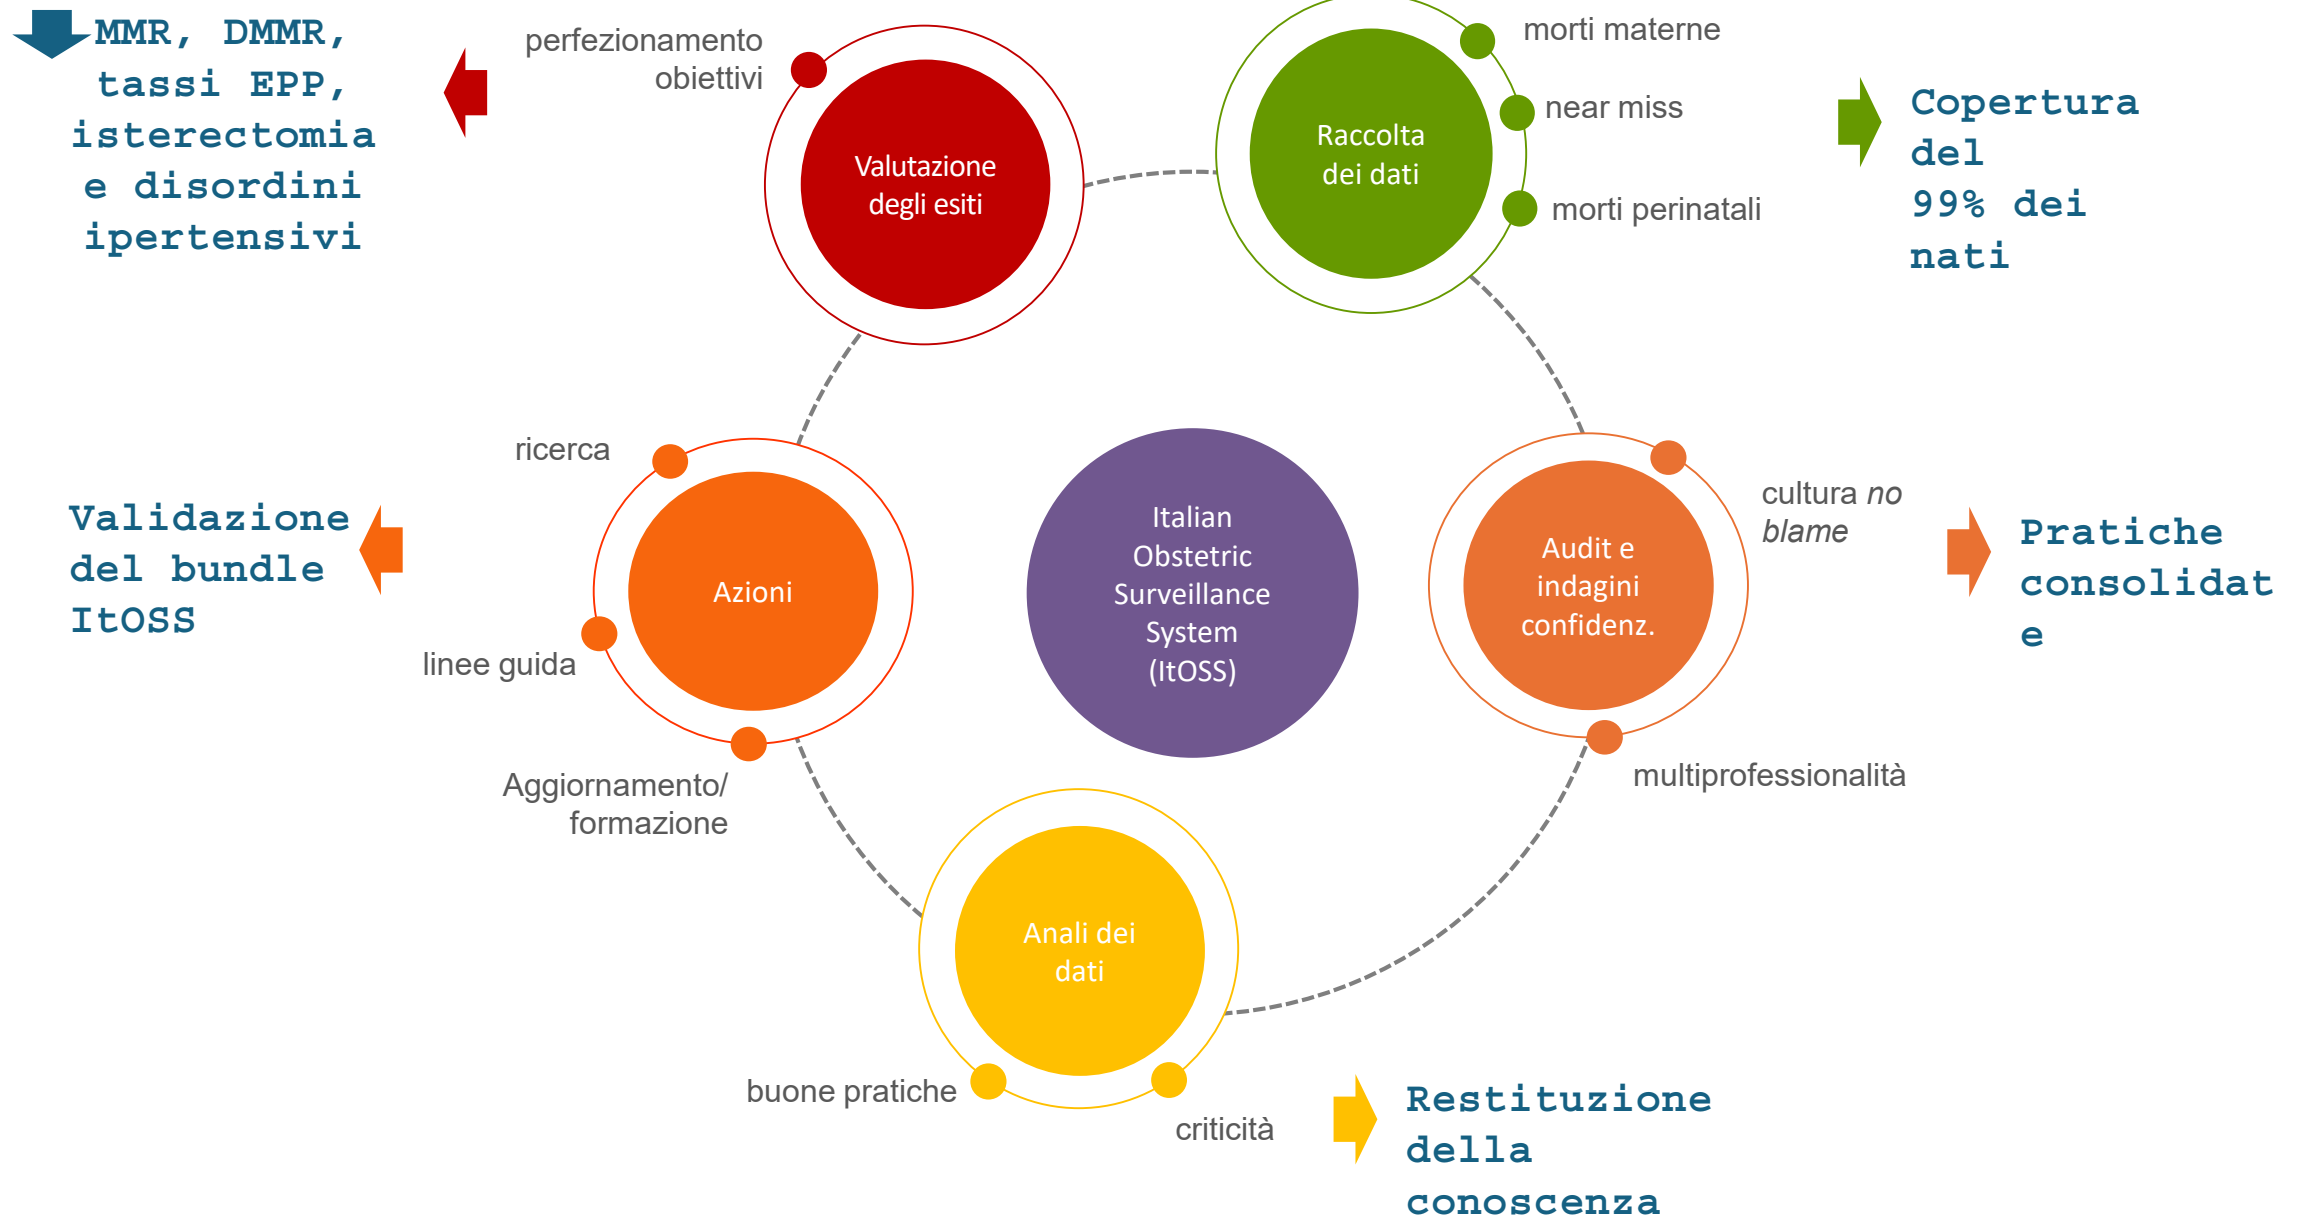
MMR, DMMR, tassi EPP, isterectomia e disordini ipertensivi

perfezionamento obiettivi

Valutazione degli esiti

Raccolta dei dati

morti materne

near miss

morti perinatali

Copertura del 99% dei nati

ricerca

Validazione del bundle ItOSS

Azioni

linee guida

Aggiornamento/ formazione

Italian Obstetric Surveillance System (ItOSS)

Audit e indagini confidenz.

cultura *no blame*

Pratiche consolidate

multiprofessionalità

Anali dei dati

buone pratiche

criticità

Restituzione della conoscenza